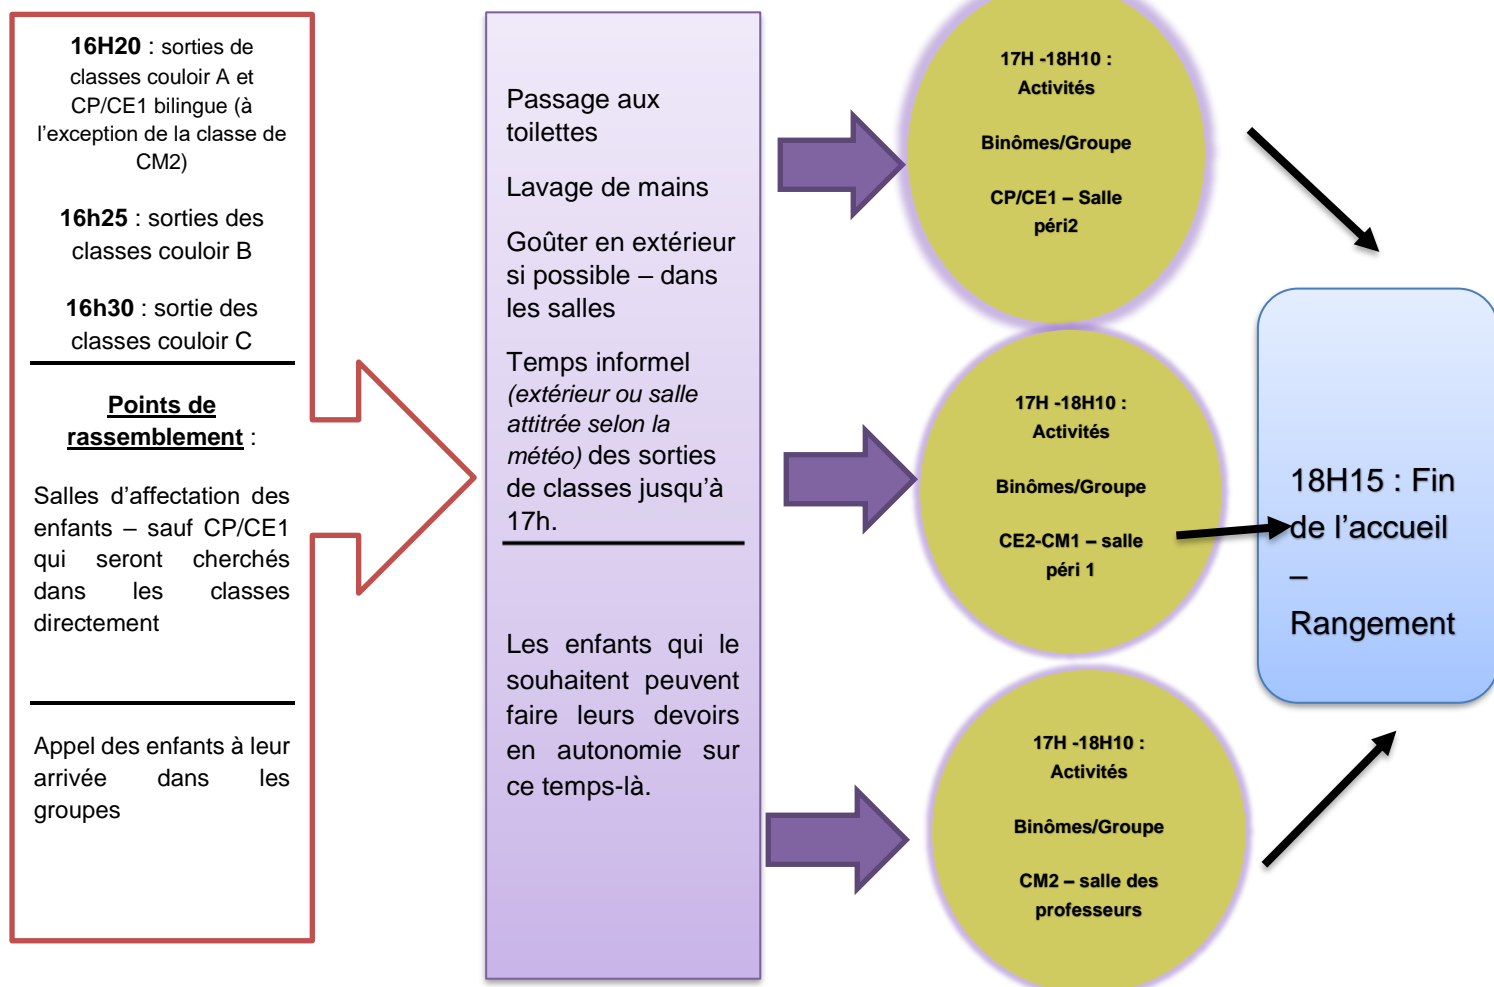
**16H20** : sorties de classes couloir A et CP/CE1 bilingue (à l'exception de la classe de CM2)

**16h25** : sorties des classes couloir B

**16h30** : sortie des classes couloir C

**Points de rassemblement** :

Salles d'affectation des enfants – sauf CP/CE1 qui seront cherchés dans les classes directement

Appel des enfants à leur arrivée dans les groupes

Passage aux toilettes

Lavage de mains

Goûter en extérieur si possible – dans les salles

Temps informel *(extérieur ou salle attitrée selon la météo)* des sorties de classes jusqu'à 17h.

Les enfants qui le souhaitent peuvent faire leurs devoirs en autonomie sur ce temps-là.

**17H -18H10 : Activités**

**Binômes/Groupe**

**CP/CE1 – Salle péri2**

**17H -18H10 : Activités**

**Binômes/Groupe**

**CE2-CM1 – salle péri 1**

**17H -18H10 : Activités**

**Binômes/Groupe**

**CM2 – salle des professeurs**

18H15 : Fin de l'accueil – Rangement